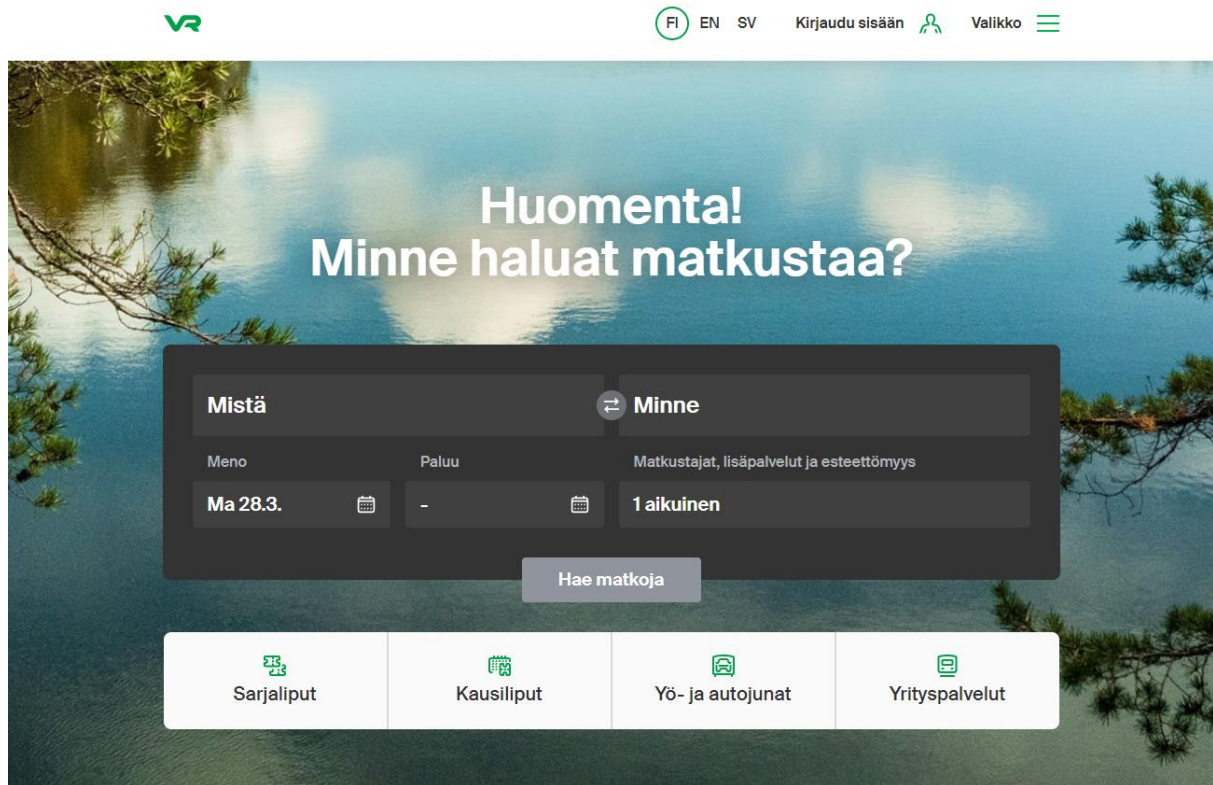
VR

FI EN SV Kirjaudu sisään Valikko

Huomenta!
Minne haluat matkustaa?

Mistä

Minne

Meno
Ma 28.3.

Paluu
-

Matkustajat, lisäpalvelut ja esteettömyys
1 aikuinen

Hae matkoja

Sarjaliput

Kausiliput

Yö- ja autojunat

Yrityspalvelut